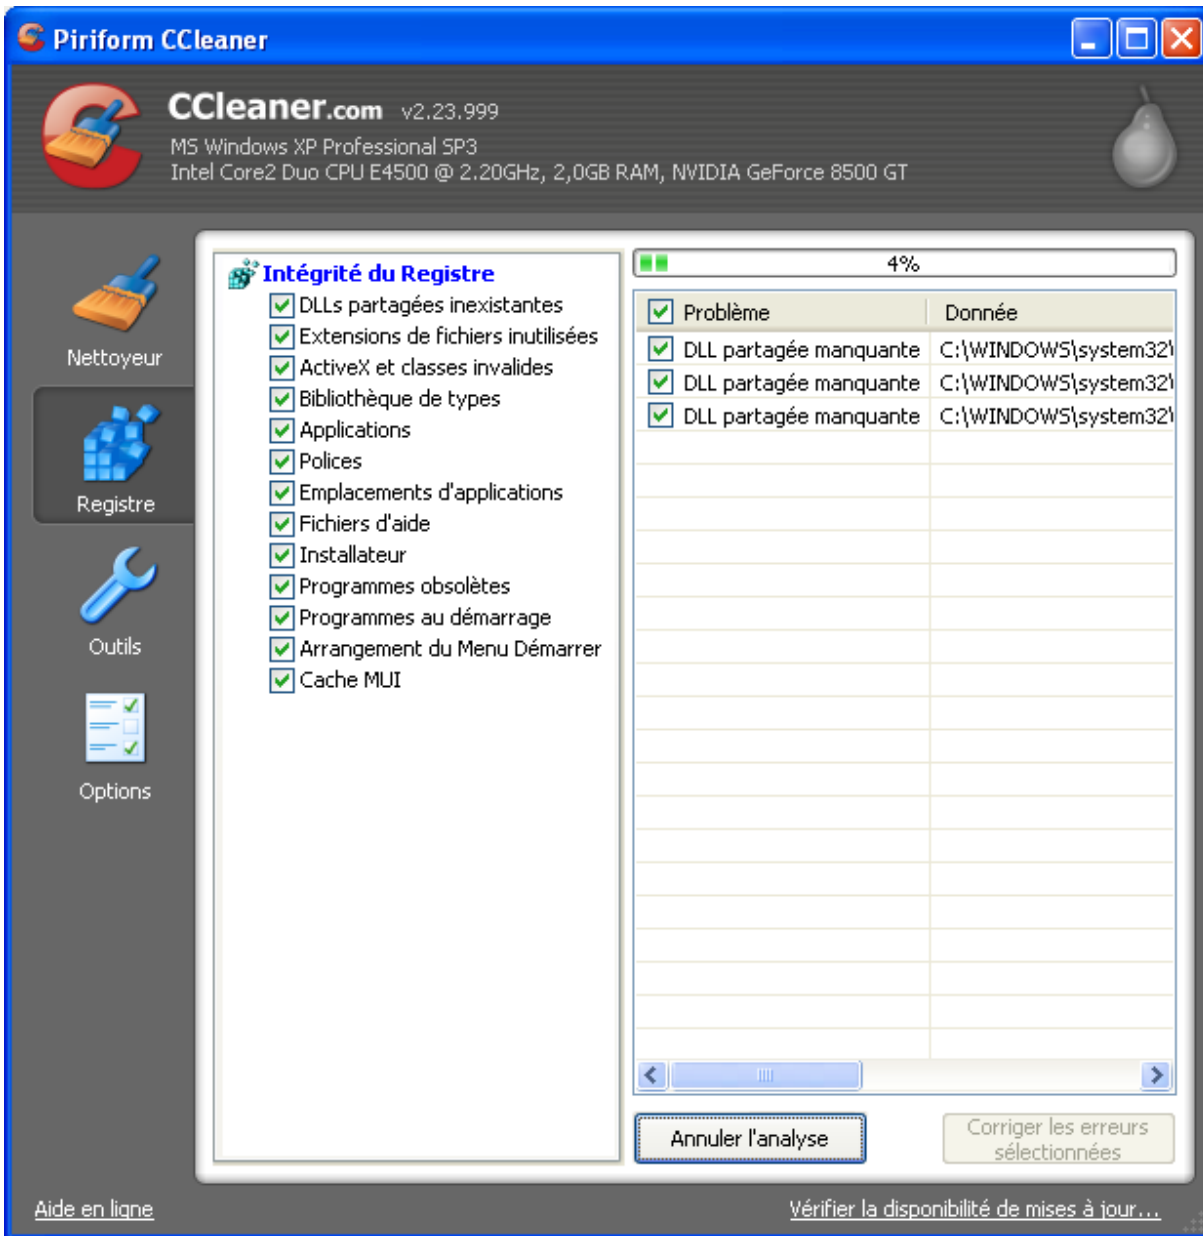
Piriform CCleaner

CCleaner.com v2.23.999
MS Windows XP Professional SP3
Intel Core2 Duo CPU E4500 @ 2.20GHz, 2,0GB RAM, NVIDIA GeForce 8500 GT

Nettoyeur
Registre
Outils
Options

Intégrité du Registre
DLLs partagées inexistantes
Extensions de fichiers inutilisées
ActiveX et classes invalides
Bibliothèque de types
Applications
Polices
Emplacements d'applications
Fichiers d'aide
Installateur
Programmes obsolètes
Programmes au démarrage
Arrangement du Menu Démarrer
Cache MUI

4%

| Problème | Donnée |
|---|---|
| DLL partagée manquante | C:\WINDOWS\system32\ |
| DLL partagée manquante | C:\WINDOWS\system32\ |
| DLL partagée manquante | C:\WINDOWS\system32\ |

Annuler l'analyse
Corriger les erreurs sélectionnées

Aide en ligne
Vérifier la disponibilité de mises à jour...